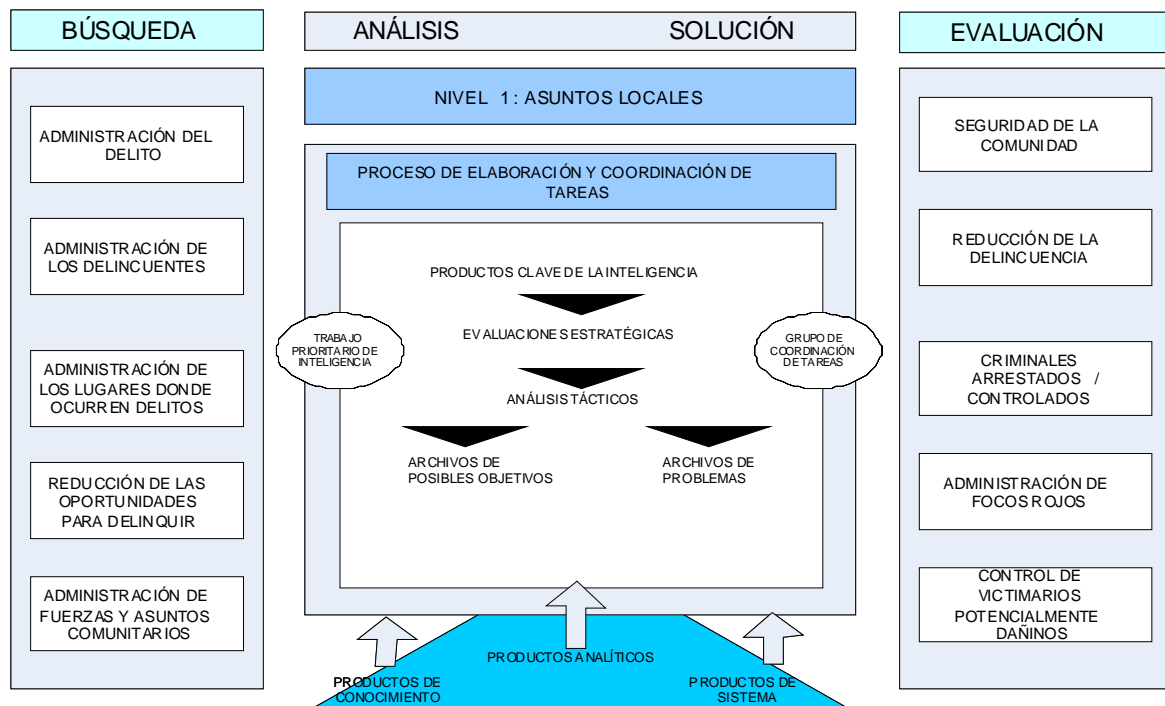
BÚSQUEDA

ANÁLISIS SOLUCIÓN

EVALUACIÓN

ADMINISTRACIÓN DEL DELITO

ADMINISTRACIÓN DE LOS DELINCUENTES

ADMINISTRACIÓN DE LOS LUGARES DONDE OCURREN DELITOS

REDUCCIÓN DE LAS OPORTUNIDADES PARA DELINQUIR

ADMINISTRACIÓN DE FUERZAS Y ASUNTOS COMUNITARIOS

NIVEL 1: ASUNTOS LOCALES

PROCESO DE ELABORACIÓN Y COORDINACIÓN DE TAREAS

PRODUCTOS CLAVE DE LA INTELIGENCIA

TRABAJO PRIORITARIO DE INTELIGENCIA

EVALUACIONES ESTRATÉGICAS

GRUPO DE COORDINACIÓN DE TAREAS

ANÁLISIS TÁCTICOS

ARCHIVOS DE POSIBLES OBJETIVOS

ARCHIVOS DE PROBLEMAS

PRODUCTOS ANALÍTICOS

PRODUCTOS DE CONOCIMIENTO

PRODUCTOS DE SISTEMA

SEGURIDAD DE LA COMUNIDAD

REDUCCIÓN DE LA DELINCUENCIA

CRIMINALES ARRESTADOS / CONTROLADOS

ADMINISTRACIÓN DE FOCOS ROJOS

CONTROL DE VICTIMARIOS POTENCIALMENTE DAÑINOS